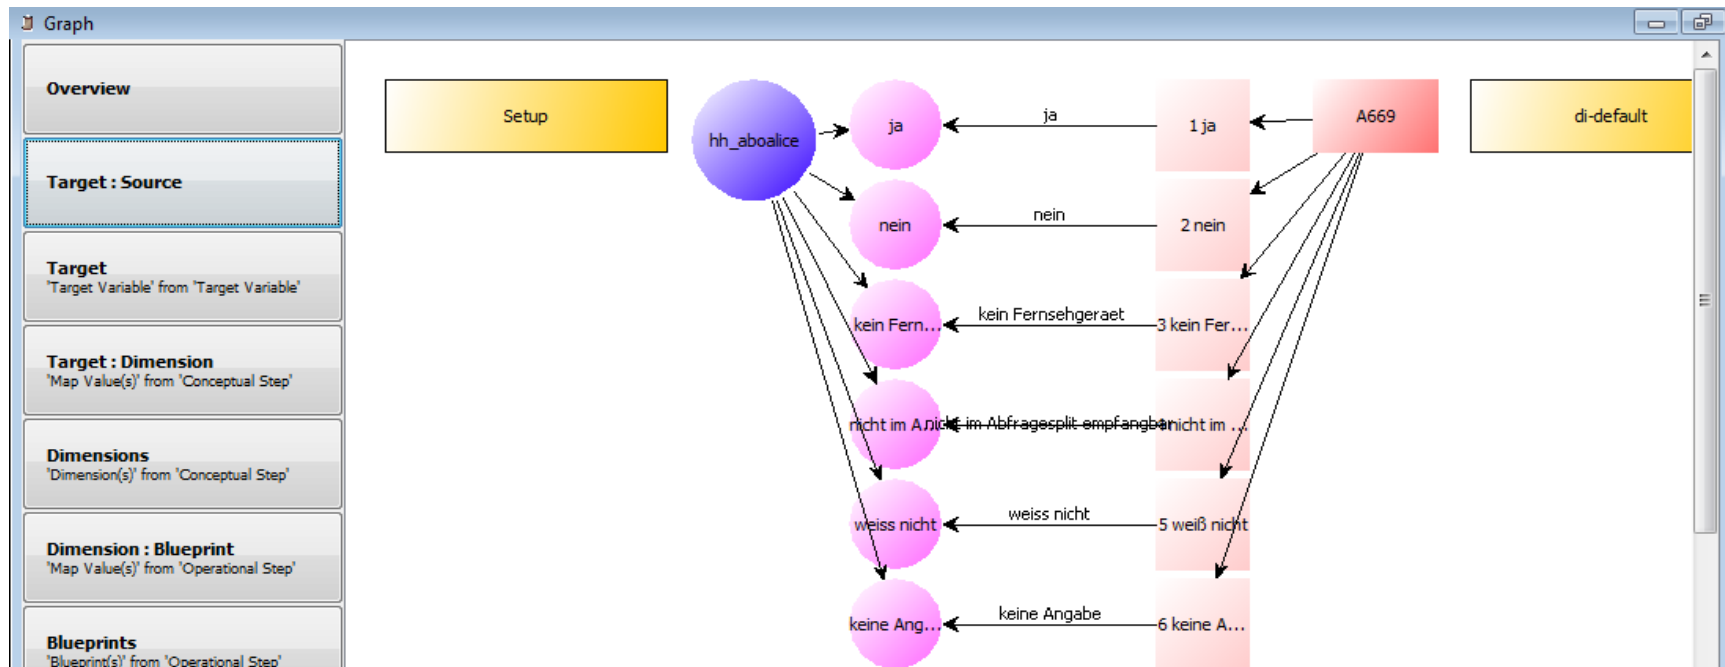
Graph

Overview

Target : Source

Target
'Target Variable' from 'Target Variable'

Target : Dimension
'Map Value(s)' from 'Conceptual Step'

Dimensions
'Dimension(s)' from 'Conceptual Step'

Dimension : Blueprint
'Map Value(s)' from 'Operational Step'

Blueprints
'Blueprint(s)' from 'Operational Step'

Setup

hh_aboalice

ja

ja

1 ja

A669

di-default

nein

nein

2 nein

kein Fern...

kein Fernsehgeraet

3 kein Fer...

nicht im A...

nicht im Abfragesplit empfangbar

nicht im ...

weiss nicht

weiss nicht

5 weiß nicht

keine Ang...

keine Angabe

6 keine A...